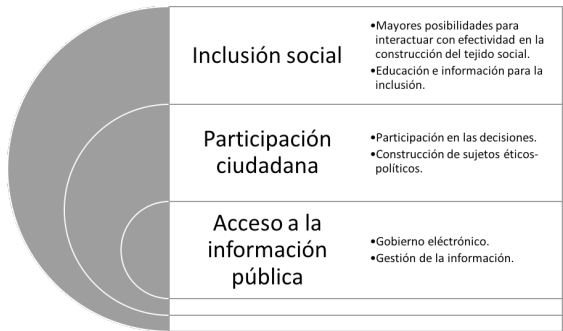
Inclusión social

•Mayores posibilidades para interactuar con efectividad en la construcción del tejido social.
•Educación e información para la inclusión.

Participación ciudadana

•Participación en las decisiones.
•Construcción de sujetos éticos-políticos.

Acceso a la información pública

•Gobierno electrónico.
•Gestión de la información.